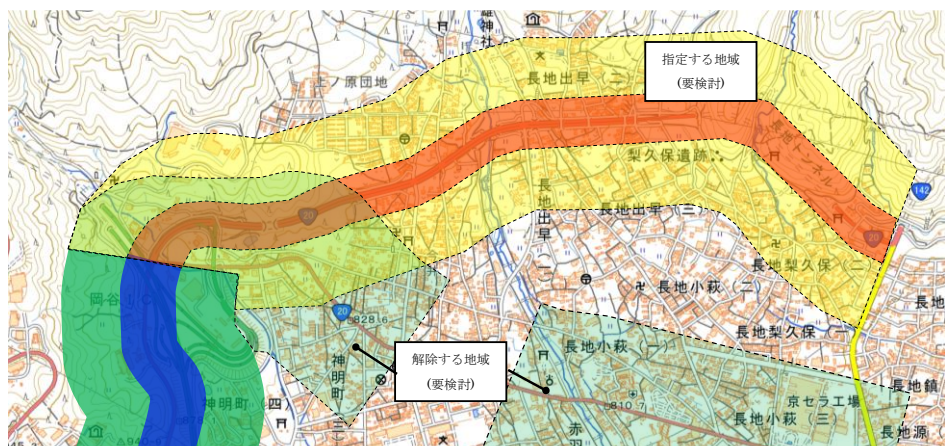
指定する地域
(要検討)

解除する地域
(要検討)

神社
三ノ原団地
長地出早(二)
長地トンネル
梨久保遺跡
長地出早
長地出早(三)
長地梨久保(二)
長地小萩(二)
長地梨久保
長地小萩(一)
岡谷IC
神明町
神明町(四)
828.6
810.7
京セラ工場
長地小萩(三)
長地鎮
長地源
長地
赤羽
20
142